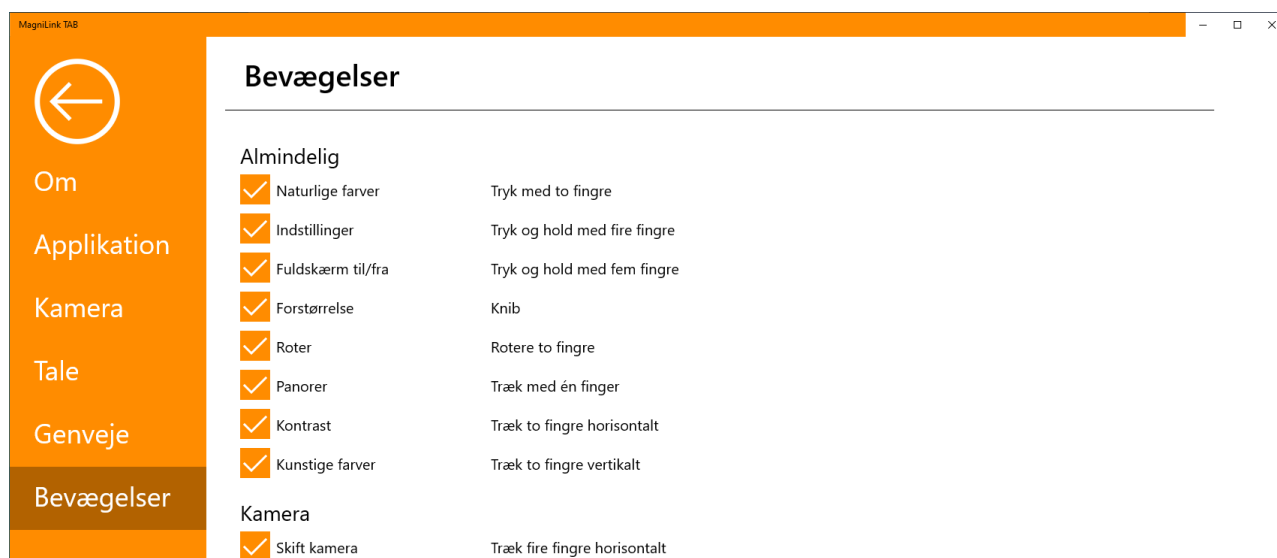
MagniLink TAB

Om
Applikation
Kamera
Tale
Genveje
Bevægelser

Bevægelser

Almindelig

| | |
|---|---|
| Naturlige farver | Tryk med to fingre |
| Indstillinger | Tryk og hold med fire fingre |
| Fuldskærm til/fra | Tryk og hold med fem fingre |
| Forstørrelse | Knib |
| Roter | Rotere to fingre |
| Panorer | Træk med én finger |
| Kontrast | Træk to fingre horisontalt |
| Kunstige farver | Træk to fingre vertikalt |

Kamera

| | |
|---|---|
| Skift kamera | Træk fire fingre horisontalt |